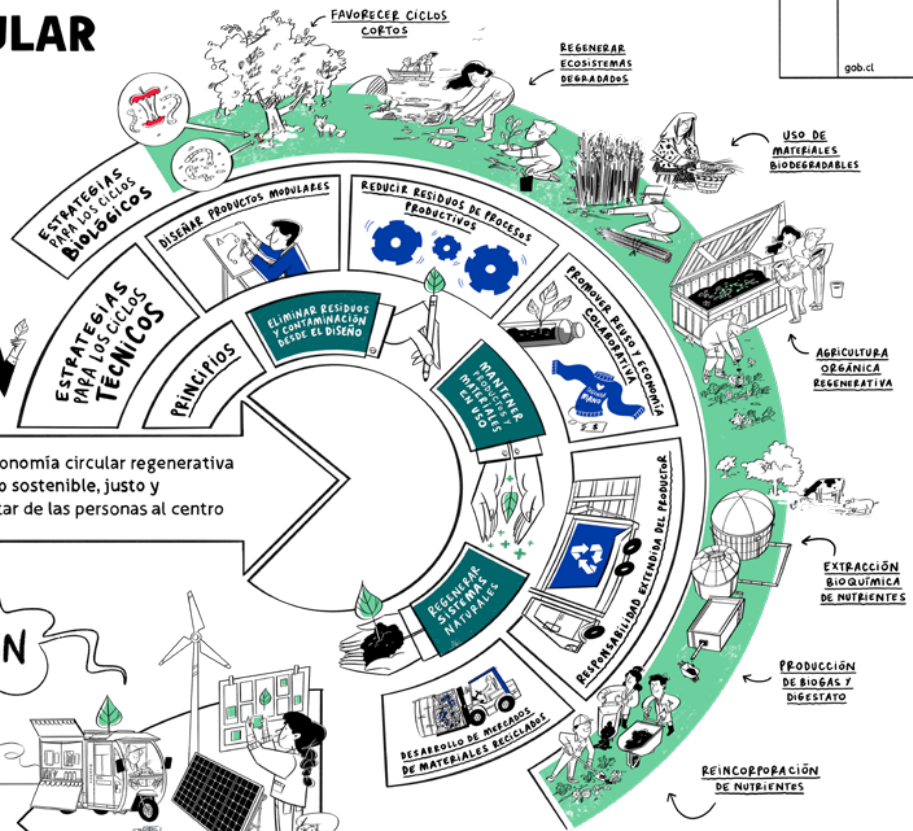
ULAR

gob.cl

FAVORECER CICLOS CORTOS

REGENERAR ECOSISTEMAS DEGRADADOS

USO DE MATERIALES BIODEGRADABLES

ESTRATEGIAS PARA LOS CICLOS BIOLÓGICOS

DISEÑAR PRODUCTOS MODULARES

REDUCIR RESIDUOS DE PROCESOS PRODUCTIVOS

PROMOVER REUSO Y ECONOMÍA COLABORATIVA

ESTRATEGIAS PARA LOS CICLOS TÉCNICOS

PRINCIPIOS

ELIMINAR RESIDUOS Y CONTAMINACIÓN DESDE EL DISEÑO

MANTENER PRODUCTOS Y MATERIALES EN USO

REGENERAR SISTEMAS NATURALES

AGRICULTURA ORGÁNICA REGENERATIVA

RESPONSABILIDAD EXTENDIDA DEL PRODUCTOR

EXTRACCIÓN BIOQUÍMICA DE NUTRIENTES

DESARROLLO DE MERCADOS DE MATERIALES RECICLADOS

PRODUCCIÓN DE BIOGAS Y DIGESTATO

REINCORPORACIÓN DE NUTRIENTES

onomía circular regenerativa
o sostenible, justo y
tar de las personas al centro

N